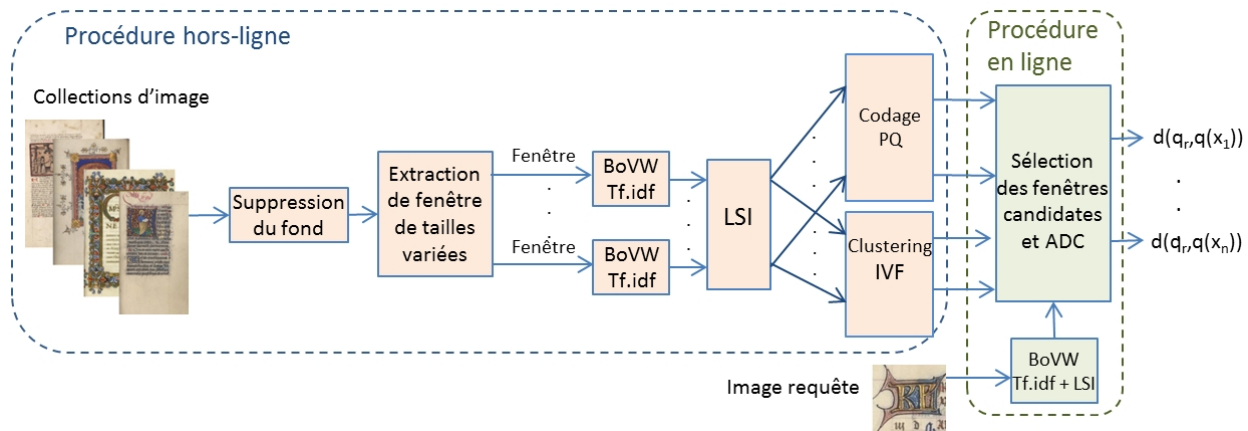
Procédure hors-ligne

Procédure en ligne

Collections d'image

Suppression du fond

Extraction de fenêtre de tailles variées

Fenêtre

Fenêtre

BoVW Tf.idf

BoVW Tf.idf

LSI

Codage PQ

Clustering IVF

Sélection des fenêtres candidates et ADC

$d(q_r,q(x_1))$

$d(q_r,q(x_n))$

Image requête

BoVW Tf.idf + LSI